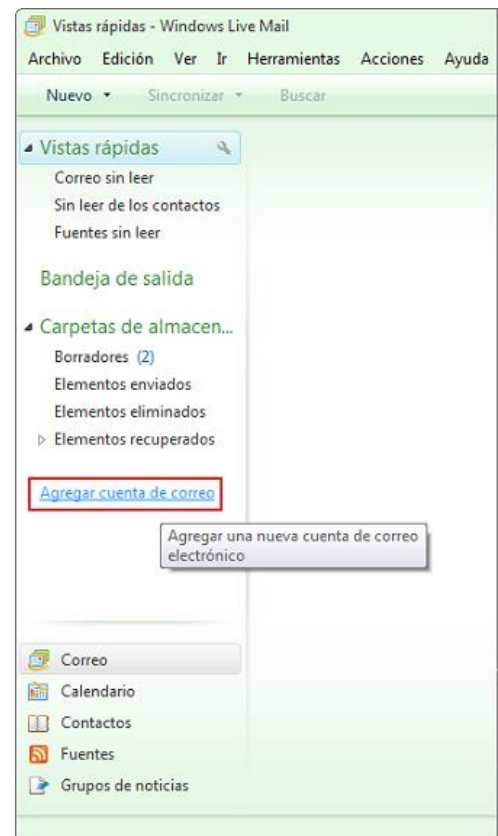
Vistas rápidas - Windows Live Mail

Archivo Edición Ver Ir Herramientas Acciones Ayuda

Nuevo Sincronizar Buscar

Vistas rápidas

Correo sin leer

Sin leer de los contactos

Fuentes sin leer

Bandeja de salida

Carpetas de almacen...

Borradores (2)

Elementos enviados

Elementos eliminados

Elementos recuperados

Agregar cuenta de correo

Agregar una nueva cuenta de correo electrónico

Correo

Calendario

Contactos

Fuentes

Grupos de noticias